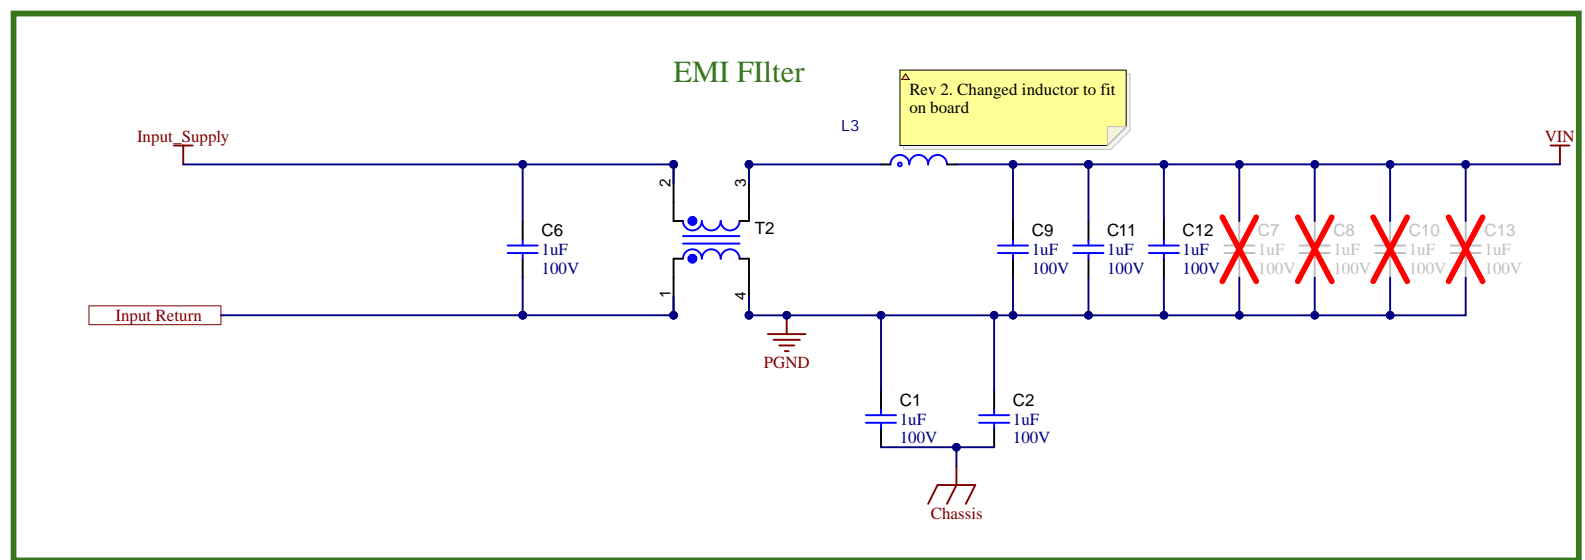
EMI FIlter

Rev 2. Changed inductor to fit on board

L3

Input_Supply

VIN

2

3

T2

1

4

C6
1uF
100V

C9
1uF
100V

C11
1uF
100V

C12
1uF
100V

C7
1uF
100V

C8
1uF
100V

C10
1uF
100V

C13
1uF
100V

Input Return

PGND

C1
1uF
100V

C2
1uF
100V

Chassis